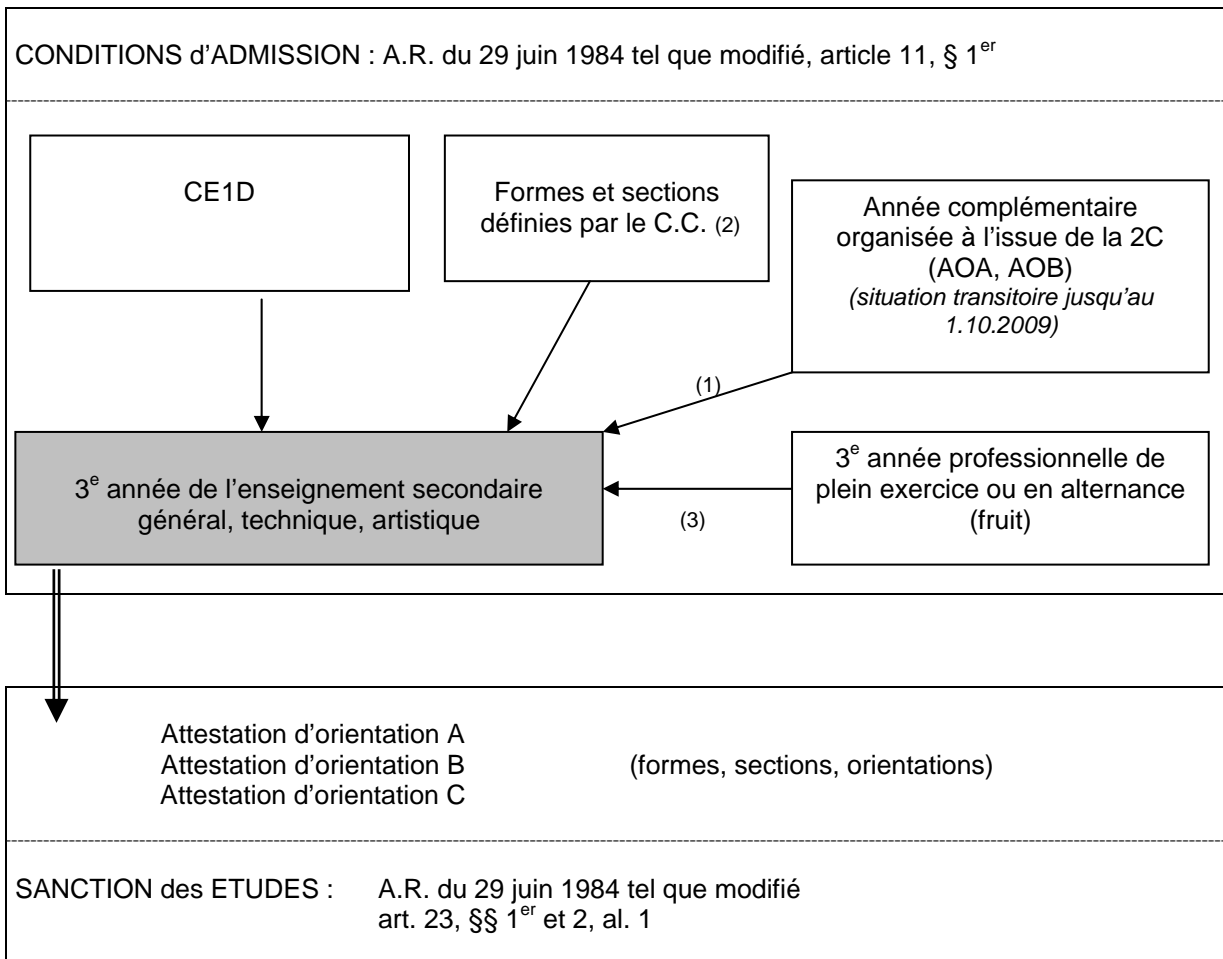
CONDITIONS d'ADMISSION : A.R. du 29 juin 1984 tel que modifié, article 11, § 1$^{er}$

CE1D

Formes et sections définies par le C.C. (2)

Année complémentaire organisée à l'issue de la 2C (AOA, AOB) *(situation transitoire jusqu'au 1.10.2009)*

(1)

3$^{e}$ année de l'enseignement secondaire général, technique, artistique

(3)

3$^{e}$ année professionnelle de plein exercice ou en alternance (fruit)

Attestation d'orientation A
Attestation d'orientation B
Attestation d'orientation C

(formes, sections, orientations)

SANCTION des ETUDES : A.R. du 29 juin 1984 tel que modifié art. 23, §§ 1$^{er}$ et 2, al. 1